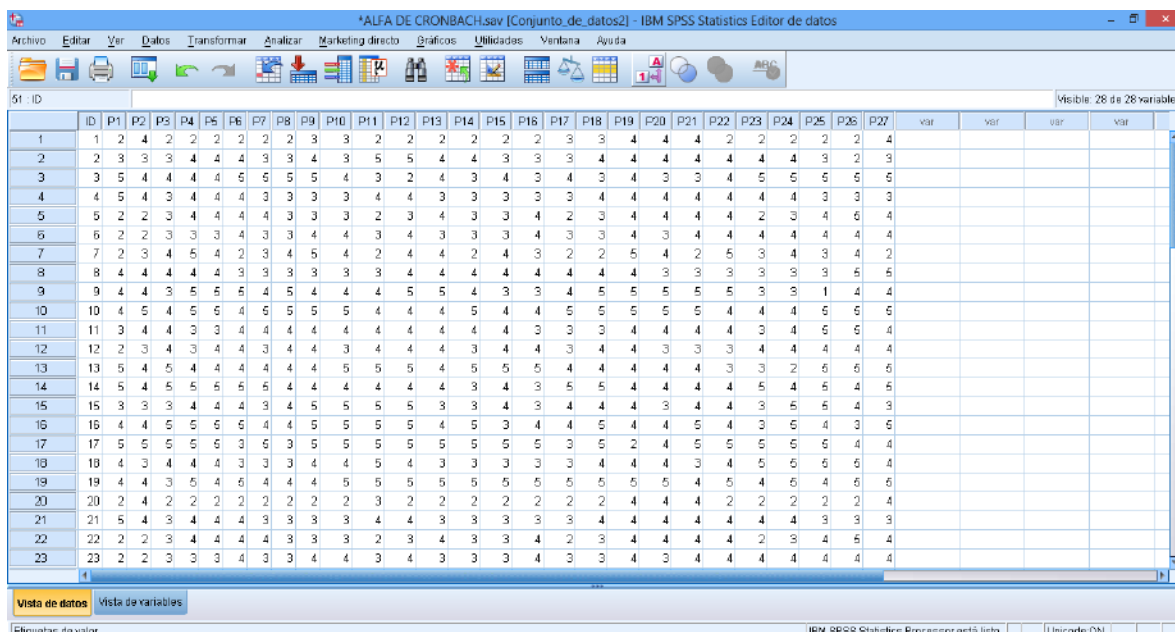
*ALFA DE CRONBACH.sav [Conjunto_de_datos2] - IBM SPSS Statistics Editor de datos

Archivo Editar Ver Datos Transformar Analizar Marketing directo Gráficos Utilidades Ventana Ayuda

51 : ID

Visible: 28 de 28 variable

| | ID | P1 | P2 | P3 | P4 | P5 | P6 | P7 | P8 | P9 | P10 | P11 | P12 | P13 | P14 | P15 | P16 | P17 | P18 | P19 | P20 | P21 | P22 | P23 | P24 | P25 | P26 | P27 | var | var | var | var |
|---|---|---|---|---|---|---|---|---|---|---|---|---|---|---|---|---|---|---|---|---|---|---|---|---|---|---|---|---|---|---|---|---|
| 1 | 1 | 2 | 4 | 2 | 2 | 2 | 2 | 2 | 2 | 3 | 3 | 2 | 2 | 2 | 2 | 2 | 2 | 3 | 3 | 4 | 4 | 4 | 2 | 2 | 2 | 2 | 2 | 4 | | | | |
| 2 | 2 | 3 | 3 | 3 | 4 | 4 | 4 | 3 | 3 | 4 | 3 | 5 | 5 | 4 | 4 | 3 | 3 | 3 | 4 | 4 | 4 | 4 | 4 | 4 | 4 | 3 | 2 | 3 | | | | |
| 3 | 3 | 5 | 4 | 4 | 4 | 4 | 5 | 5 | 5 | 5 | 4 | 3 | 2 | 4 | 3 | 4 | 3 | 4 | 3 | 4 | 3 | 3 | 4 | 5 | 5 | 5 | 5 | 5 | | | | |
| 4 | 4 | 5 | 4 | 3 | 4 | 4 | 4 | 3 | 3 | 3 | 3 | 4 | 4 | 3 | 3 | 3 | 3 | 3 | 4 | 4 | 4 | 4 | 4 | 4 | 4 | 3 | 3 | 3 | | | | |
| 5 | 5 | 2 | 2 | 3 | 4 | 4 | 4 | 4 | 3 | 3 | 3 | 2 | 3 | 4 | 3 | 3 | 4 | 2 | 3 | 4 | 4 | 4 | 4 | 2 | 3 | 4 | 5 | 4 | | | | |
| 6 | 6 | 2 | 2 | 3 | 3 | 3 | 4 | 3 | 3 | 4 | 4 | 3 | 4 | 3 | 3 | 3 | 4 | 3 | 3 | 4 | 3 | 4 | 4 | 4 | 4 | 4 | 4 | 4 | | | | |
| 7 | 7 | 2 | 3 | 4 | 5 | 4 | 2 | 3 | 4 | 5 | 4 | 2 | 4 | 4 | 2 | 4 | 3 | 2 | 2 | 5 | 4 | 2 | 5 | 3 | 4 | 3 | 4 | 2 | | | | |
| 8 | 8 | 4 | 4 | 4 | 4 | 4 | 3 | 3 | 3 | 3 | 3 | 3 | 4 | 4 | 4 | 4 | 4 | 4 | 4 | 4 | 3 | 3 | 3 | 3 | 3 | 3 | 5 | 5 | | | | |
| 9 | 9 | 4 | 4 | 3 | 5 | 5 | 5 | 4 | 5 | 4 | 4 | 4 | 5 | 5 | 4 | 3 | 3 | 4 | 5 | 5 | 5 | 5 | 5 | 3 | 3 | 1 | 4 | 4 | | | | |
| 10 | 10 | 4 | 5 | 4 | 5 | 5 | 4 | 5 | 5 | 5 | 5 | 4 | 4 | 4 | 5 | 4 | 4 | 5 | 5 | 5 | 5 | 5 | 4 | 4 | 4 | 5 | 5 | 5 | | | | |
| 11 | 11 | 3 | 4 | 4 | 3 | 3 | 4 | 4 | 4 | 4 | 4 | 4 | 4 | 4 | 4 | 4 | 3 | 3 | 3 | 4 | 4 | 4 | 4 | 3 | 4 | 5 | 5 | 4 | | | | |
| 12 | 12 | 2 | 3 | 4 | 3 | 4 | 4 | 3 | 4 | 4 | 3 | 4 | 4 | 4 | 3 | 4 | 4 | 3 | 4 | 4 | 3 | 3 | 3 | 4 | 4 | 4 | 4 | 4 | | | | |
| 13 | 13 | 5 | 4 | 5 | 4 | 4 | 4 | 4 | 4 | 4 | 5 | 5 | 5 | 4 | 5 | 5 | 5 | 4 | 4 | 4 | 4 | 4 | 3 | 3 | 2 | 5 | 5 | 5 | | | | |
| 14 | 14 | 5 | 4 | 5 | 5 | 5 | 5 | 5 | 4 | 4 | 4 | 4 | 4 | 4 | 3 | 4 | 3 | 5 | 5 | 4 | 4 | 4 | 4 | 5 | 4 | 5 | 5 | 5 | | | | |
| 15 | 15 | 3 | 3 | 3 | 4 | 4 | 4 | 3 | 4 | 5 | 5 | 5 | 3 | 3 | 3 | 4 | 3 | 4 | 4 | 4 | 3 | 4 | 4 | 3 | 5 | 5 | 4 | 3 | | | | |
| 16 | 16 | 4 | 4 | 5 | 5 | 5 | 5 | 4 | 4 | 5 | 5 | 5 | 5 | 4 | 5 | 3 | 4 | 4 | 5 | 4 | 4 | 5 | 4 | 3 | 5 | 4 | 3 | 5 | | | | |
| 17 | 17 | 5 | 5 | 5 | 5 | 5 | 3 | 5 | 3 | 5 | 5 | 5 | 5 | 5 | 5 | 5 | 5 | 3 | 5 | 2 | 4 | 5 | 5 | 5 | 5 | 5 | 4 | 4 | | | | |
| 18 | 18 | 4 | 3 | 4 | 4 | 4 | 3 | 3 | 3 | 4 | 4 | 5 | 4 | 3 | 3 | 3 | 3 | 3 | 4 | 4 | 4 | 4 | 4 | 5 | 5 | 5 | 5 | 4 | | | | |
| 19 | 19 | 4 | 4 | 3 | 5 | 4 | 5 | 4 | 4 | 4 | 5 | 5 | 5 | 5 | 5 | 5 | 5 | 5 | 5 | 5 | 5 | 4 | 5 | 4 | 5 | 4 | 5 | 5 | | | | |
| 20 | 20 | 2 | 4 | 2 | 2 | 2 | 2 | 2 | 2 | 2 | 2 | 3 | 2 | 2 | 2 | 2 | 2 | 2 | 2 | 4 | 4 | 4 | 2 | 2 | 2 | 2 | 2 | 4 | | | | |
| 21 | 21 | 5 | 4 | 3 | 4 | 4 | 4 | 3 | 3 | 3 | 3 | 4 | 4 | 3 | 3 | 3 | 3 | 3 | 4 | 4 | 4 | 4 | 4 | 4 | 4 | 3 | 3 | 3 | | | | |
| 22 | 22 | 2 | 2 | 3 | 4 | 4 | 4 | 4 | 3 | 3 | 3 | 2 | 3 | 4 | 3 | 3 | 4 | 2 | 3 | 4 | 4 | 4 | 4 | 2 | 3 | 4 | 5 | 4 | | | | |
| 23 | 23 | 2 | 2 | 3 | 3 | 3 | 4 | 3 | 3 | 4 | 4 | 3 | 4 | 3 | 3 | 3 | 4 | 3 | 3 | 4 | 3 | 4 | 4 | 4 | 4 | 4 | 4 | 4 | | | | |

Vista de datos Vista de variables

Etiquetas de valor IBM SPSS Statistics Processor está listo Unicode:ON